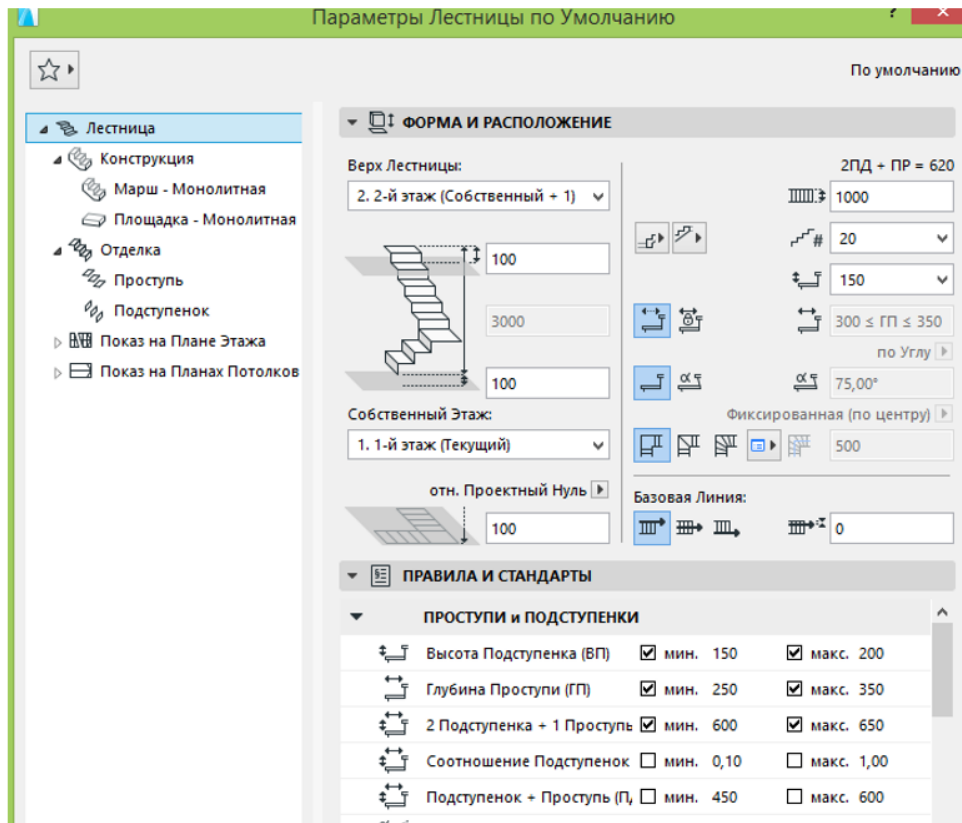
Параметры Лестницы по Умолчанию

По умолчанию

Лестница
Конструкция
Марш - Монолитная
Площадка - Монолитная
Отделка
Проступь
Подступенок
Показ на Плане Этажа
Показ на Планах Потолков

ФОРМА И РАСПОЛОЖЕНИЕ

Верх Лестницы:
2. 2-й этаж (Собственный + 1)
100
3000
100
Собственный Этаж:
1. 1-й этаж (Текущий)
отн. Проектный Нуль
100

2ПД + ПР = 620
1000
20
150
300 ≤ ГП ≤ 350
по Углу
75,00°
Фиксированная (по центру)
500
Базовая Линия:
0

ПРАВИЛА И СТАНДАРТЫ

ПРОСТУПИ и ПОДСТУПЕНКИ

| | | | | |
|---|---|---|---|---|
| Высота Подступенка (ВП) | ☑ | мин. 150 | ☑ | макс. 200 |
| Глубина Проступи (ГП) | ☑ | мин. 250 | ☑ | макс. 350 |
| 2 Подступенка + 1 Проступь | ☑ | мин. 600 | ☑ | макс. 650 |
| Соотношение Подступенок | ☐ | мин. 0,10 | ☐ | макс. 1,00 |
| Подступенок + Проступь (П, | ☐ | мин. 450 | ☐ | макс. 600 |